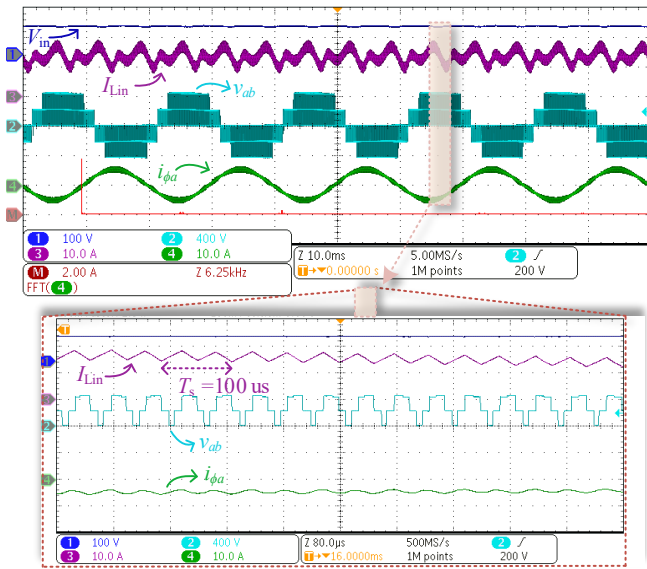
$V_{in}$
$I_{Lin}$
$v_{ab}$
$i_{\phi a}$
1 3 2 4 M
1 100 V
2 400 V
3 10.0 A
4 10.0 A
M 2.00 A
Z 6.25kHz
FFT(4)
Z 10.0ms
5.00MS/s
2 ∫
T→▼0.00000 s
1M points
200 V

T
1 3 2 4
$I_{Lin}$
$T_s$ =100 us
$v_{ab}$
$i_{\phi a}$
1 100 V
2 400 V
3 10.0 A
4 10.0 A
Z 80.0µs
500MS/s
2 ∫
T→▼16.0000ms
1M points
200 V